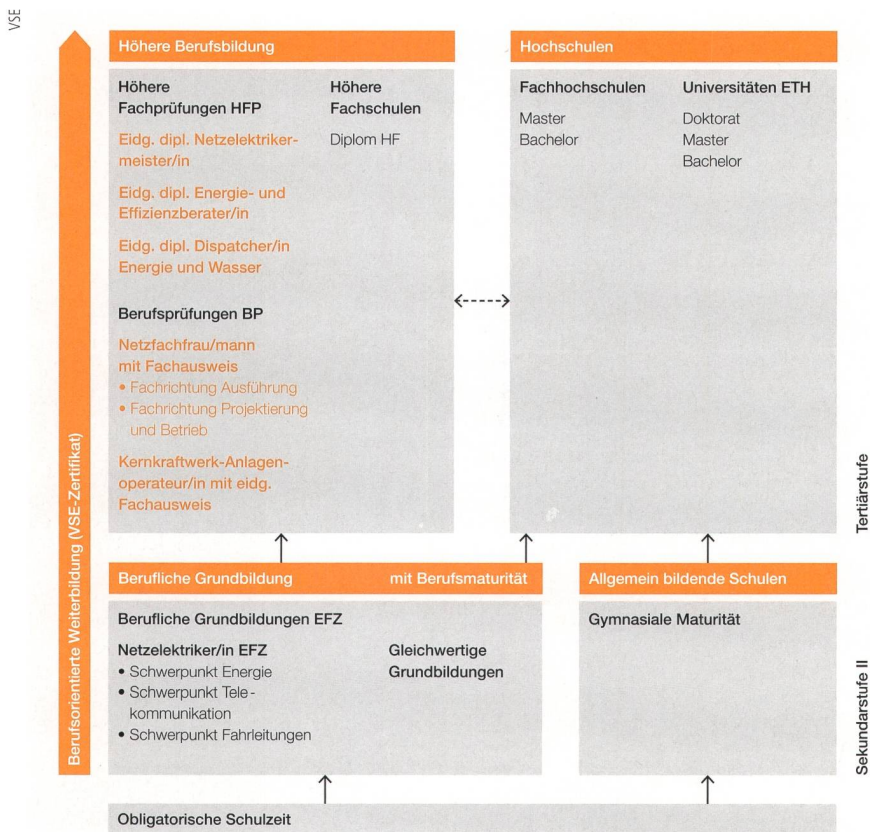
VSE

Berufsorientierte Weiterbildung (VSE-Zertifikat)

Höhere Berufsbildung

Höhere Fachprüfungen HFP

Eidg. dipl. Netzelektrikermeister/in

Eidg. dipl. Energie- und Effizienzberater/in

Eidg. dipl. Dispatcher/in Energie und Wasser

Berufsprüfungen BP

Netzfachfrau/mann mit Fachausweis
• Fachrichtung Ausführung
• Fachrichtung Projektierung und Betrieb

Kernkraftwerk-Anlagenoperateur/in mit eidg. Fachausweis

Höhere Fachschulen

Diplom HF

Hochschulen

Fachhochschulen

Master
Bachelor

Universitäten ETH

Doktorat
Master
Bachelor

Tertiärstufe

Berufliche Grundbildung

mit Berufsmaturität

Berufliche Grundbildungen EFZ

Netzelektriker/in EFZ
• Schwerpunkt Energie
• Schwerpunkt Telekommunikation
• Schwerpunkt Fahrleitungen

Gleichwertige Grundbildungen

Allgemein bildende Schulen

Gymnasiale Maturität

Sekundarstufe II

Obligatorische Schulzeit